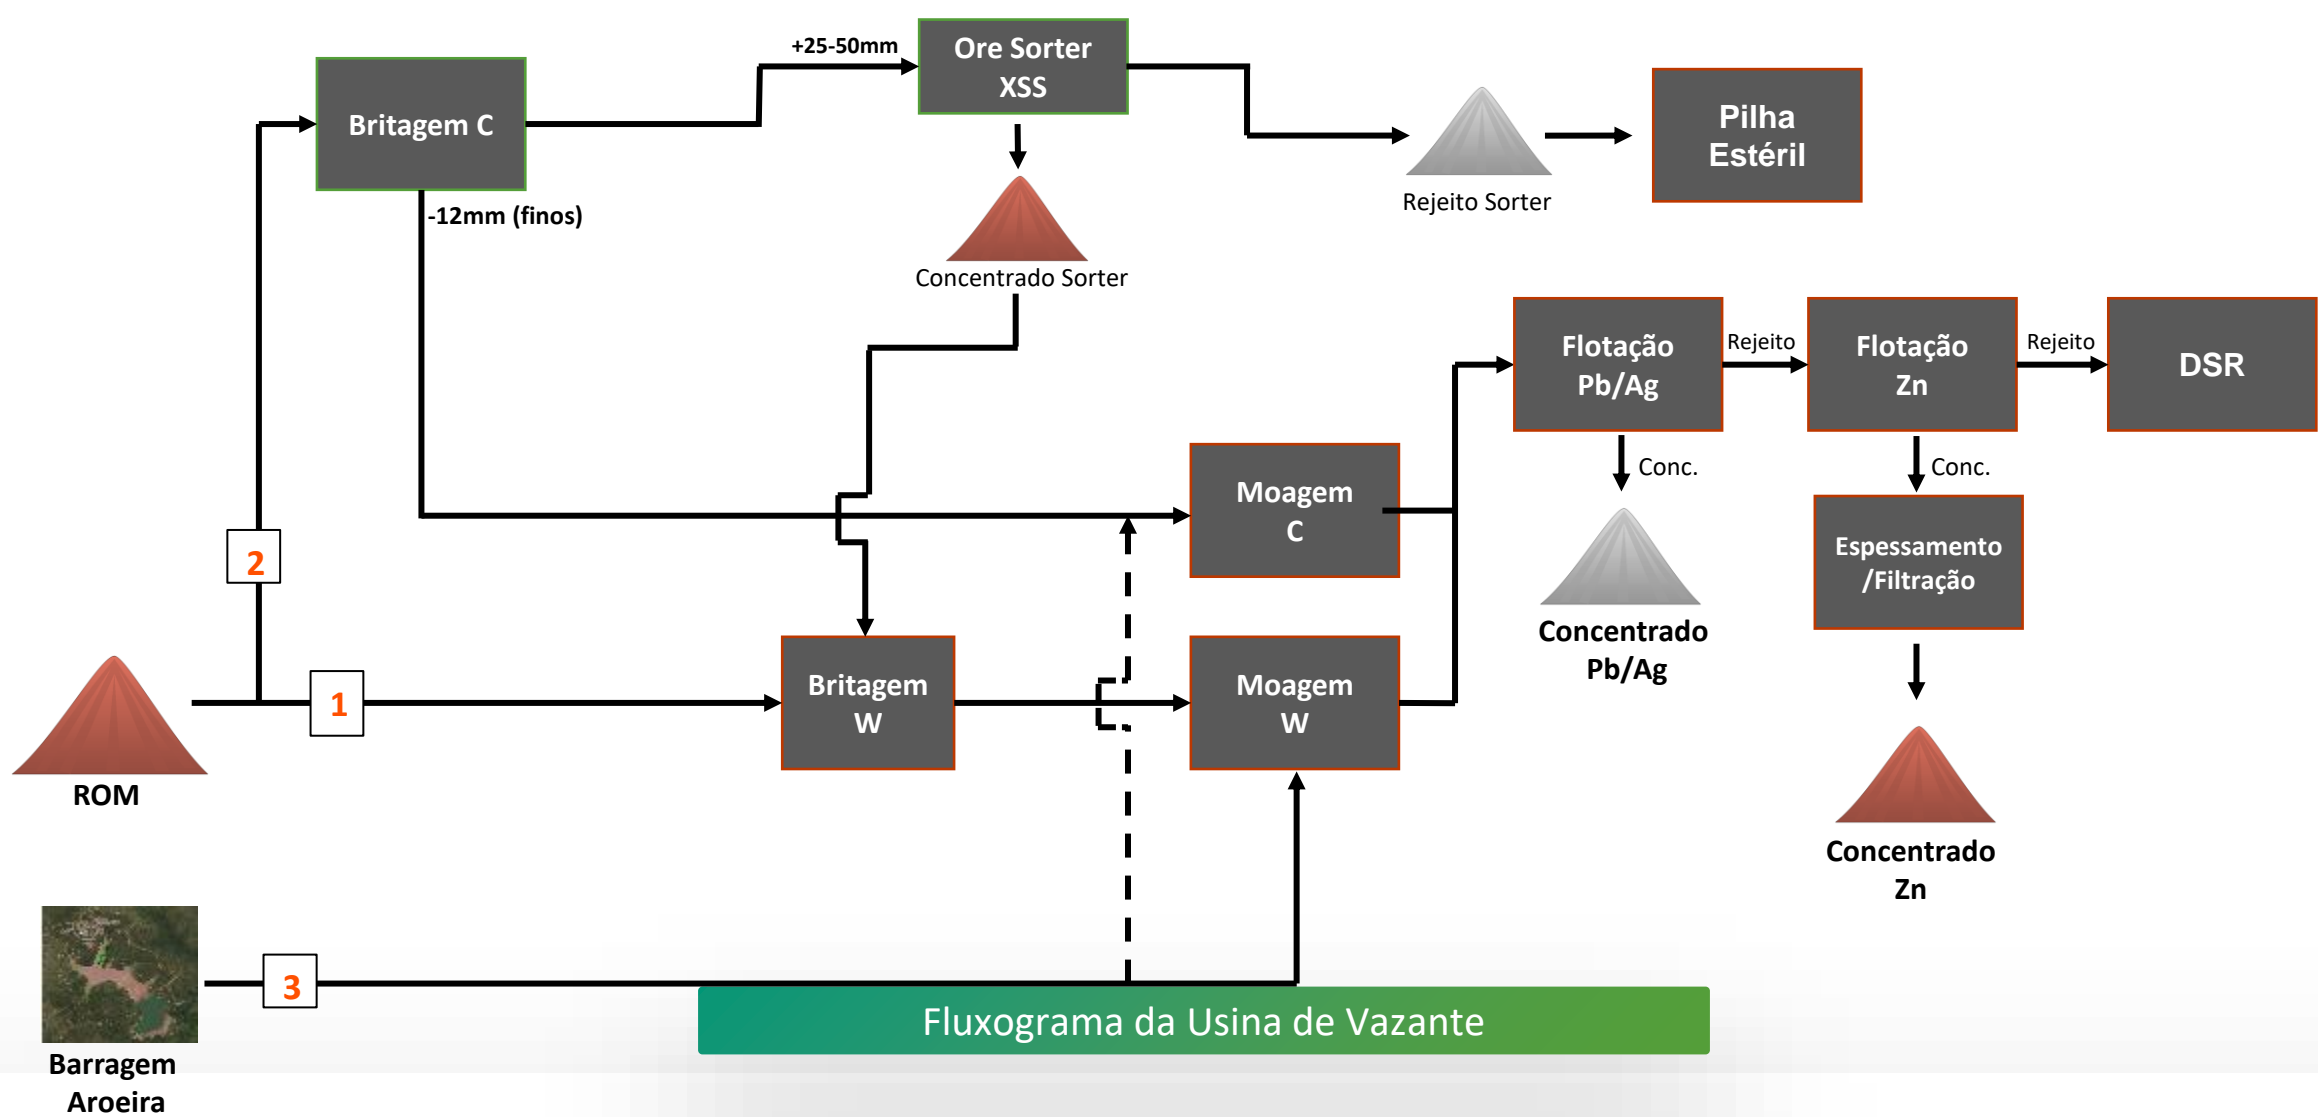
Britagem C

+25-50mm

Ore Sorter XSS

-12mm (finos)

Concentrado Sorter

Rejeito Sorter

Pilha Estéril

Flotação Pb/Ag

Rejeito

Flotação Zn

Rejeito

DSR

Conc.

Conc.

Moagem C

Concentrado Pb/Ag

Espessamento /Filtração

2

Britagem W

Moagem W

1

ROM

Concentrado Zn

3

Barragem Aroeira

Fluxograma da Usina de Vazante